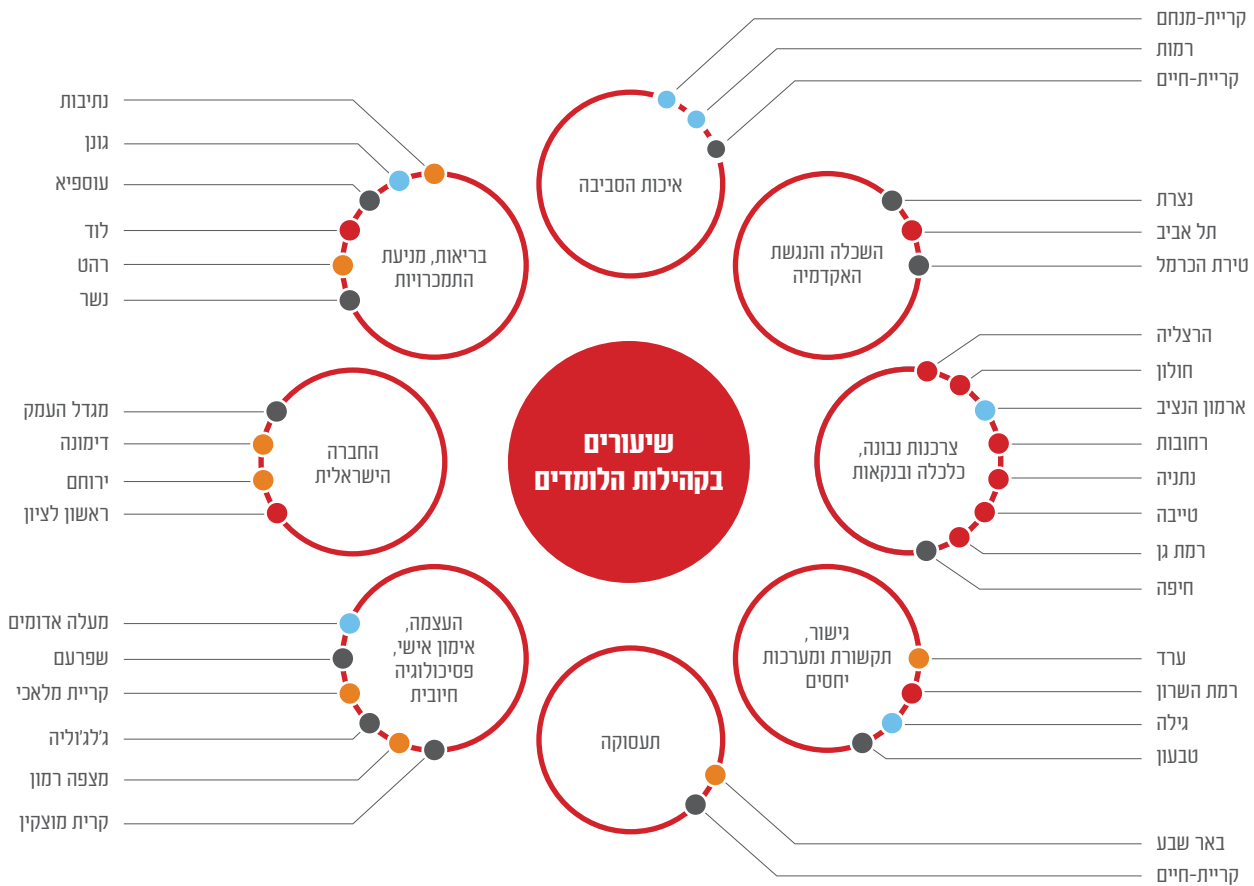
שיעורים
בקהילות הלומדים

איכות הסביבה
קריית-מנחם
רמות
קריית-חיים

השכלה והנגשת
האקדמיה
נצרת
תל אביב
טירת הכרמל

צרכנות נבונה,
כלכלה ובנקאות
הרצליה
חולון
ארמון הנציב
רחובות
נתניה
טייבה
רמת גן
חיפה

גישור,
תקשורת ומערכות
יחסים
ערד
רמת השרון
גילה
טבעון

תעסוקה
באר שבע
קריית-חיים

העצמה,
אימון אישי,
פסיכולוגיה
חיובית
מעלה אדומים
שפרעם
קריית מלאכי
ג'לג'וליה
מצפה רמון
קרית מוצקין

החברה
הישראלית
מגדל העמק
דימונה
ירוחם
ראשון לציון

בריאות, מניעת
התמכרויות
נתיבות
גונן
עוספיא
לוד
רהט
נשר